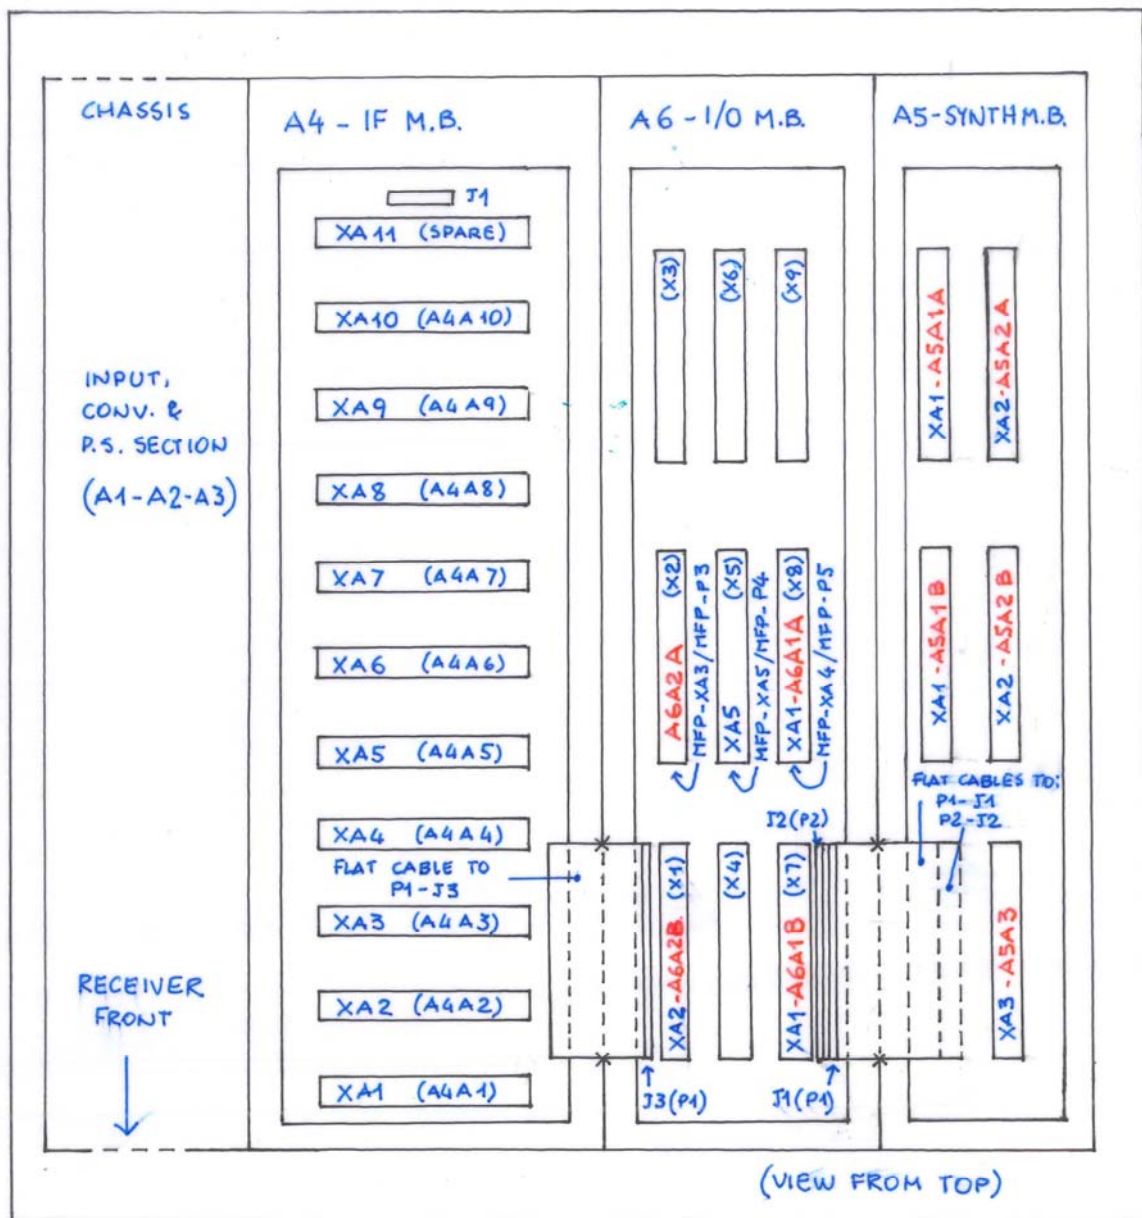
CHASSIS

INPUT, CONV. & P.S. SECTION (A1-A2-A3)

RECEIVER FRONT

A4 - IF M.B.

J1

XA11 (SPARE)

XA10 (A4A10)

XA9 (A4A9)

XA8 (A4A8)

XA7 (A4A7)

XA6 (A4A6)

XA5 (A4A5)

XA4 (A4A4)

FLAT CABLE TO P1-J3

XA3 (A4A3)

XA2 (A4A2)

XA1 (A4A1)

A6 - I/O M.B.

(X3)

(X6)

(X9)

(X2) A6A2A MFP-XA3/MFP-P3

(X5) XA5 MFP-XA5/MFP-P4

(X8) XA1-A6A1A MFP-XA4/MFP-P5

J2(P2)

(X1) XA2-A6A2B

(X4)

(X7) XA1-A6A1B

J3(P1)

J1(P1)

A5-SYNTH M.B.

XA1-A5A1A

XA2-A5A2A

XA1-A5A1B

XA2-A5A2B

FLAT CABLES TO: P1-J1 P2-J2

XA3-A5A3

(VIEW FROM TOP)